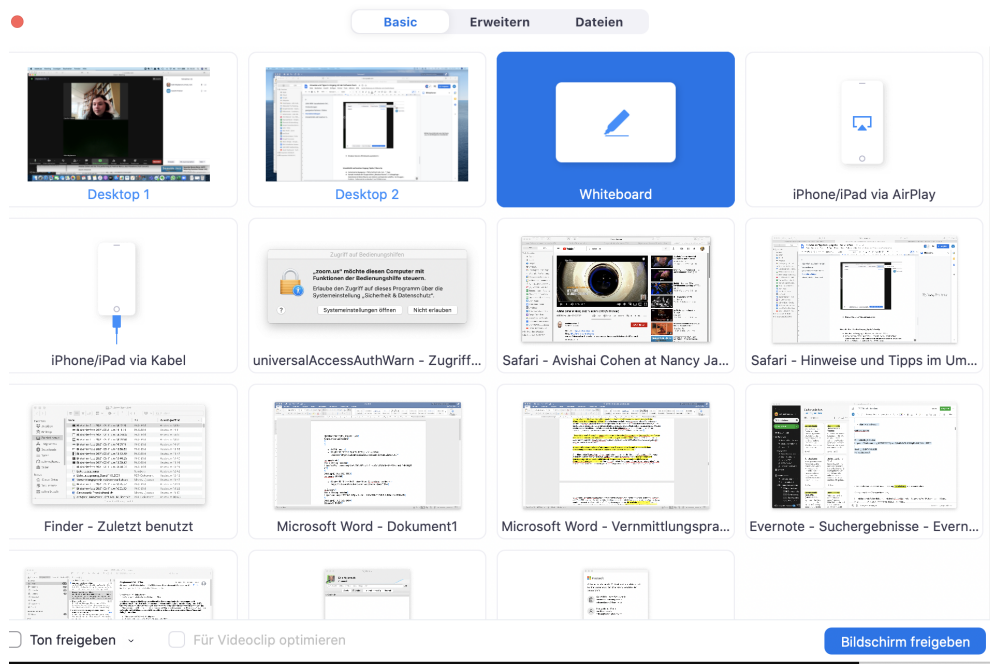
Basic Erweitern Dateien

Desktop 1

Desktop 2

Whiteboard

iPhone/iPad via AirPlay

Zugriff auf Bedienungshilfen

„zoom.us" möchte diesen Computer mit Funktionen der Bedienungshilfe steuern.

Erlaube den Zugriff auf dieses Programm über die Systemeinstellung „Sicherheit & Datenschutz".

? Systemeinstellungen öffnen Nicht erlauben

iPhone/iPad via Kabel

universalAccessAuthWarn - Zugriff...

Safari - Avishai Cohen at Nancy Ja...

Safari - Hinweise und Tipps im Um...

Finder - Zuletzt benutzt

Microsoft Word - Dokument1

Microsoft Word - Vernmittlungspra...

Evernote - Suchergebnisse - Evern...

Ton freigeben

Für Videoclip optimieren

Bildschirm freigeben